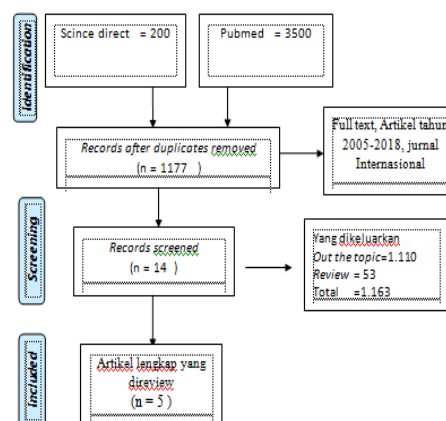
Identification

Scince direct = 200

Pubmed = 3500

Records after duplicates removed (n = 1177 )

Full text, Artikel tahun 2005-2018, jurnal Internasional

Screening

Records screened (n = 14 )

Yang dikeluarkan
Out the topic=1.110
Review = 53
Total =1.163

Included

Artikel lengkap yang direview
(n = 5 )